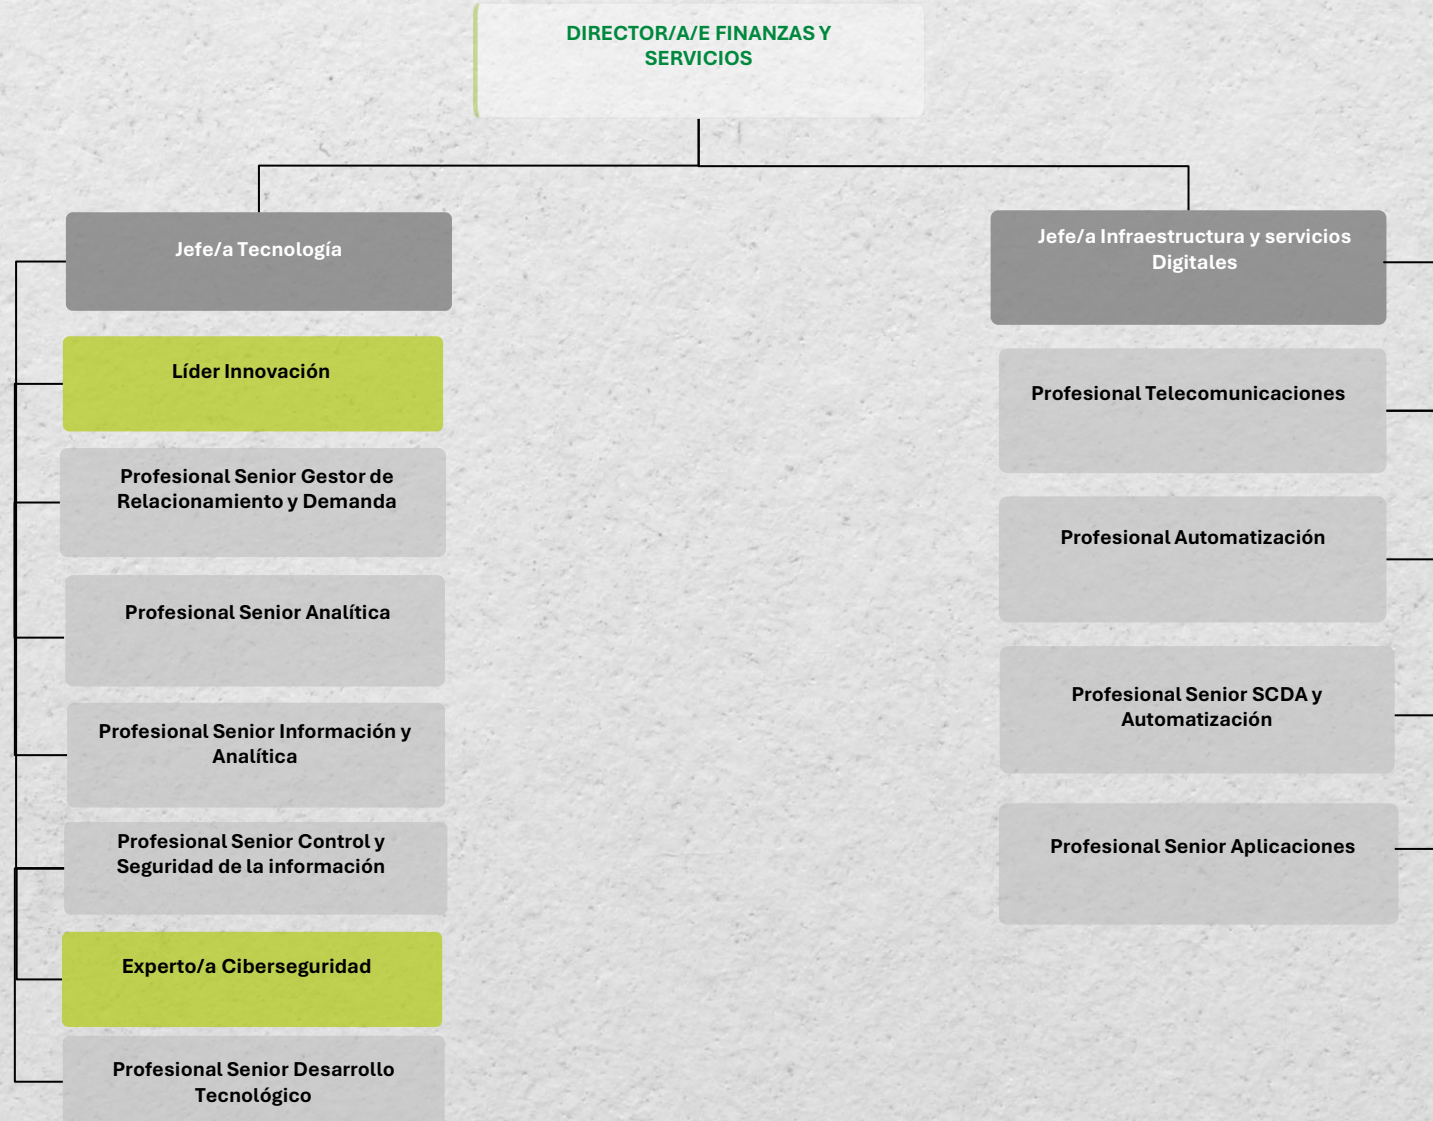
DIRECTOR/A/E FINANZAS Y SERVICIOS

Jefe/a Tecnología

Líder Innovación

Profesional Senior Gestor de Relacionamiento y Demanda

Profesional Senior Analítica

Profesional Senior Información y Analítica

Profesional Senior Control y Seguridad de la información

Experto/a Ciberseguridad

Profesional Senior Desarrollo Tecnológico

Jefe/a Infraestructura y servicios Digitales

Profesional Telecomunicaciones

Profesional Automatización

Profesional Senior SCDA y Automatización

Profesional Senior Aplicaciones